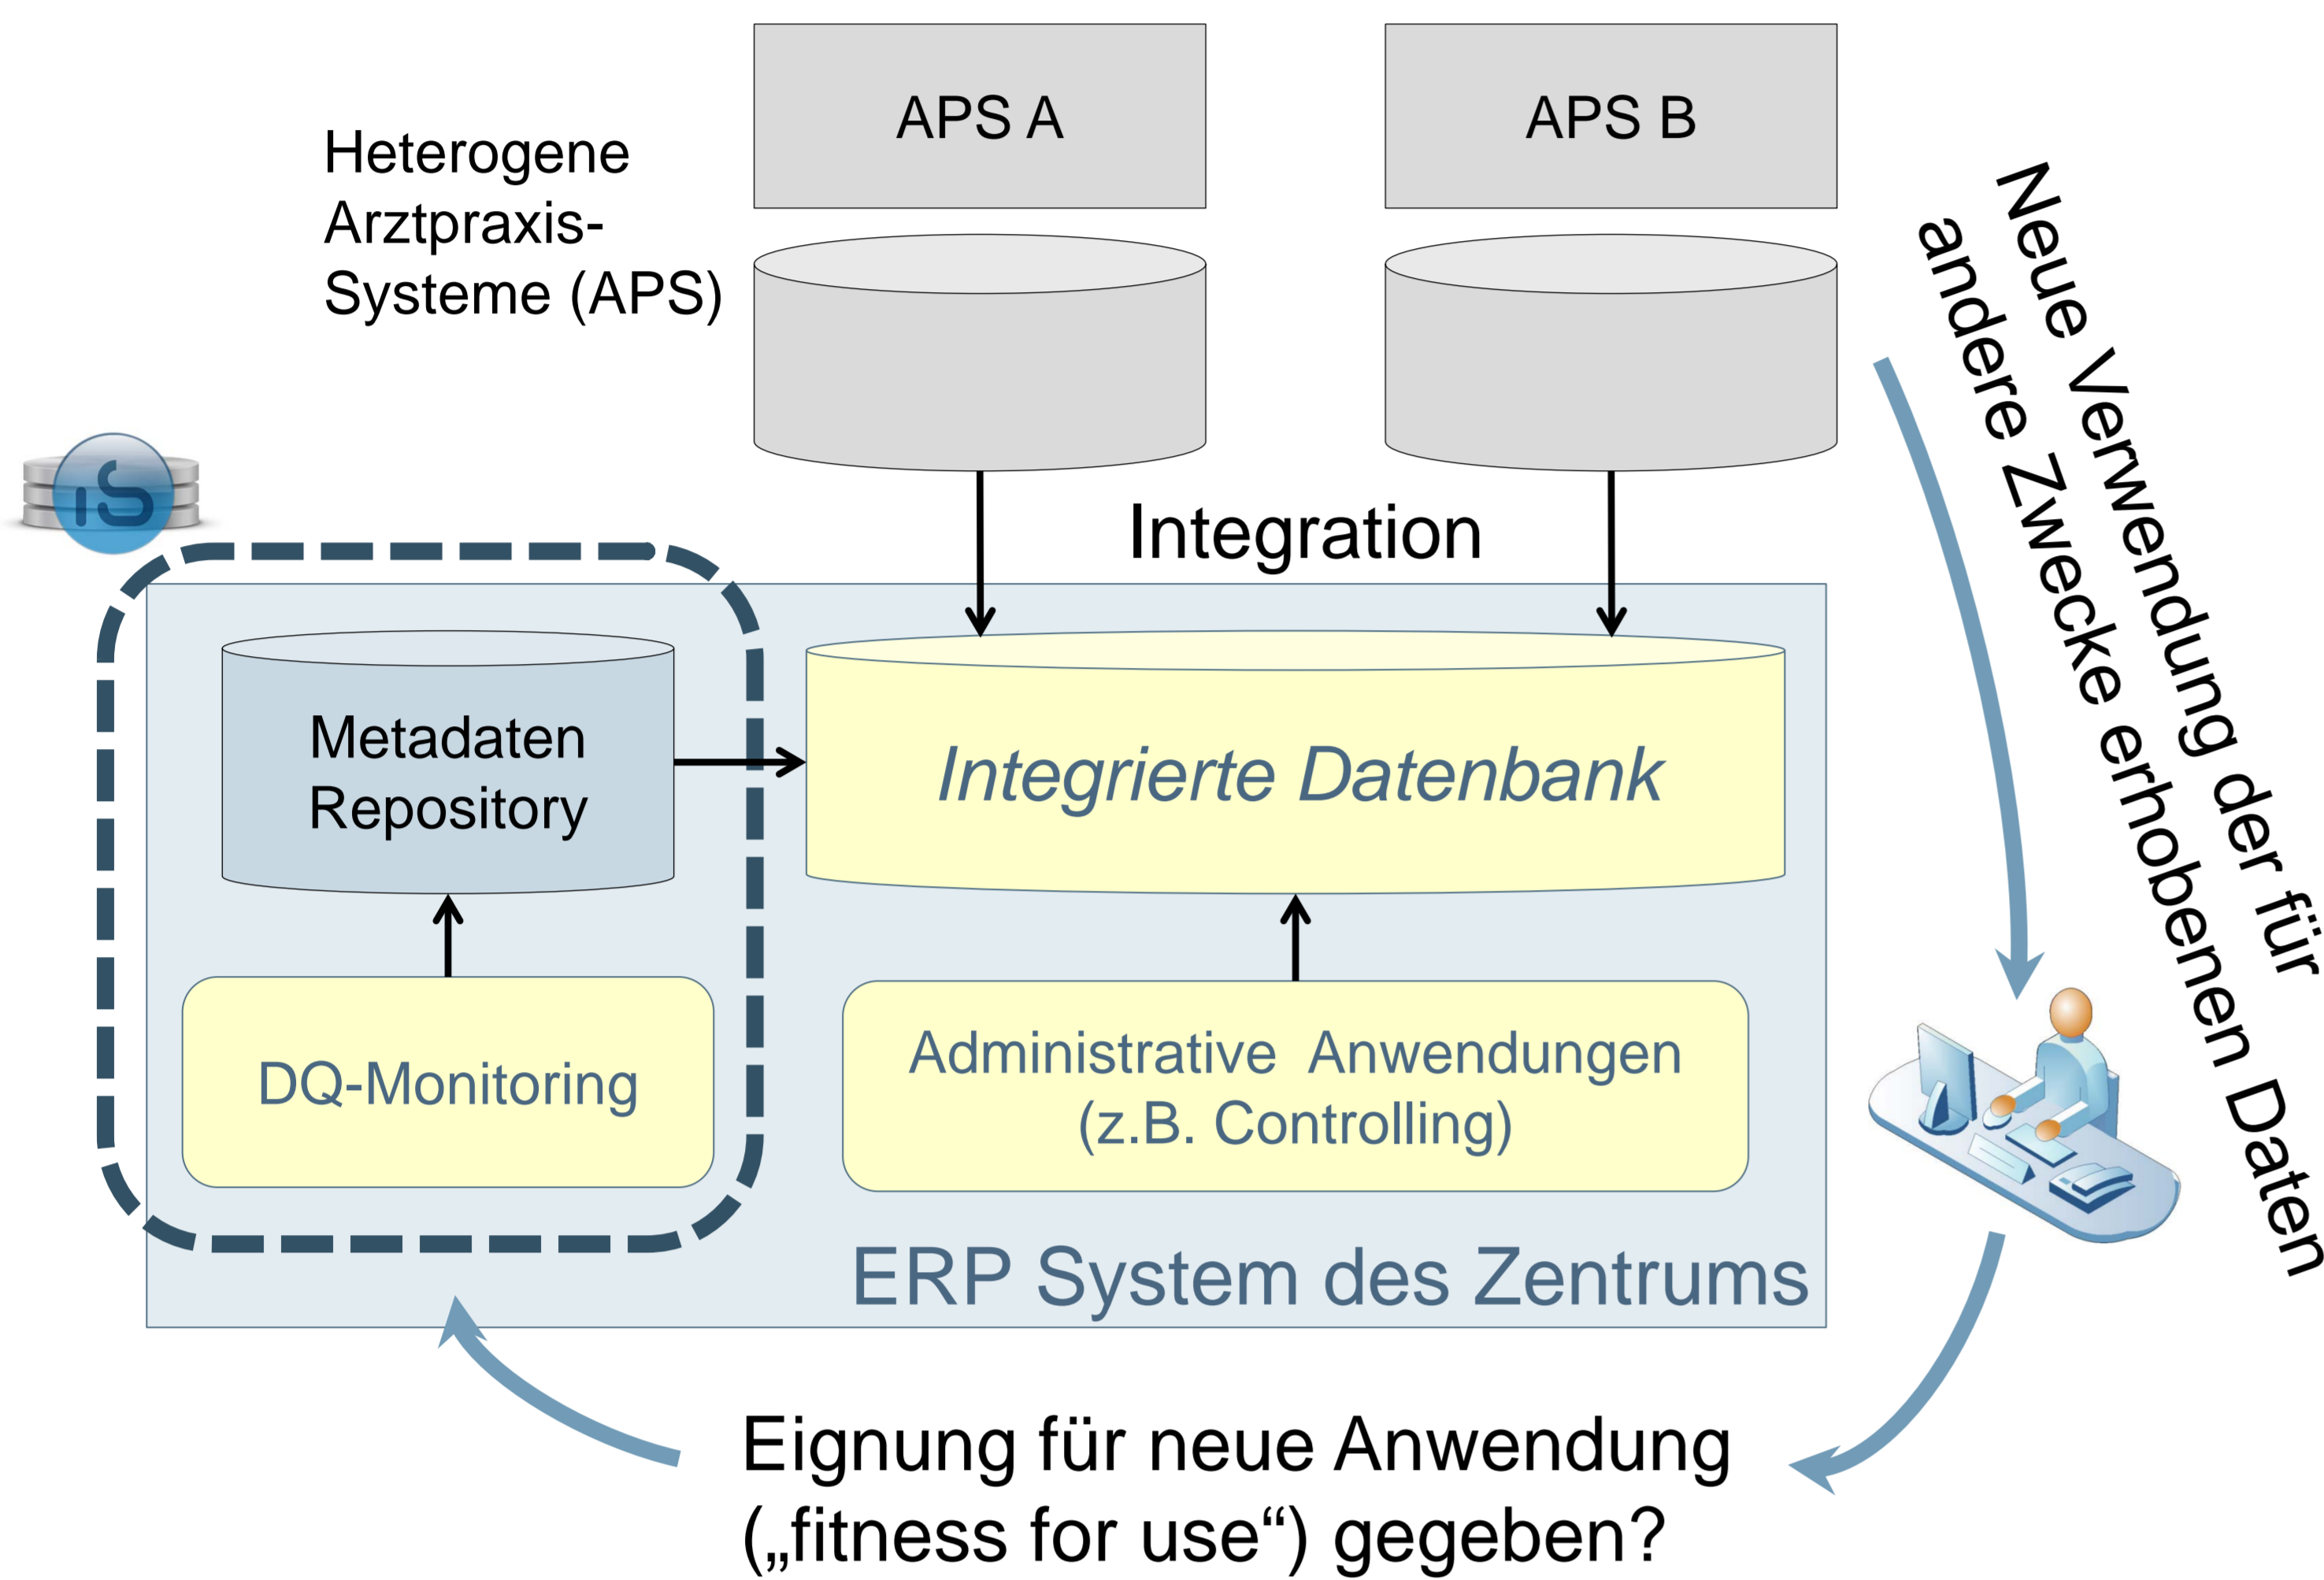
Heterogene Arztpraxis-Systeme (APS)

APS A

APS B

Neue Verwendung der für andere Zwecke erhobenen Daten

Integration

Metadaten Repository

Integrierte Datenbank

DQ-Monitoring

Administrative Anwendungen (z.B. Controlling)

ERP System des Zentrums

Eignung für neue Anwendung („fitness for use“) gegeben?